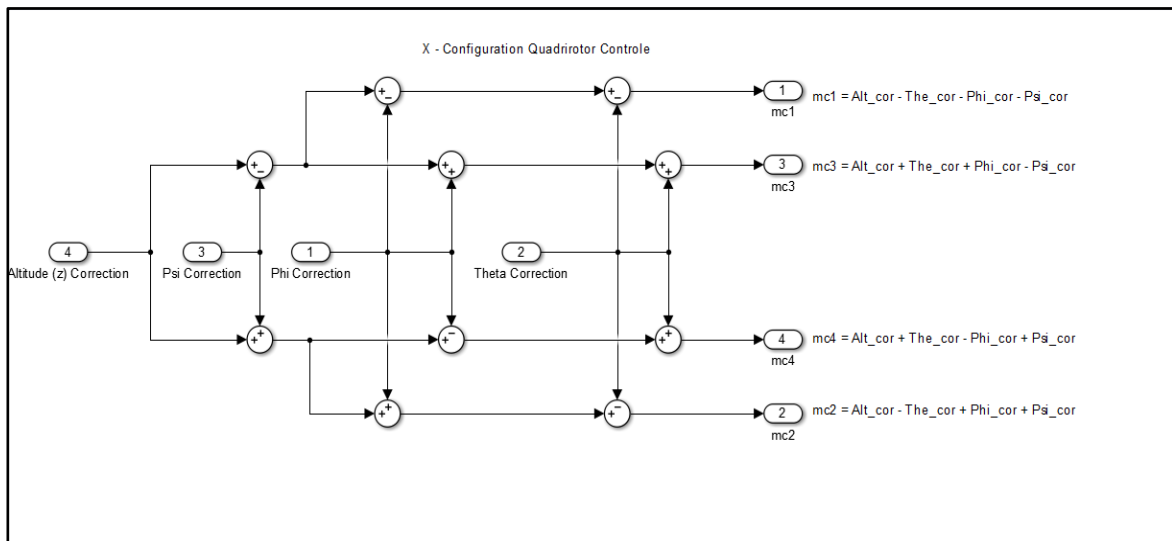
X - Configuration Quadrirotor Controle

4
Altitude (z) Correction

3
Psi Correction

1
Phi Correction

2
Theta Correction

1
mc1
mc1 = Alt_cor - The_cor - Phi_cor - Psi_cor

3
mc3
mc3 = Alt_cor + The_cor + Phi_cor - Psi_cor

4
mc4
mc4 = Alt_cor + The_cor - Phi_cor + Psi_cor

2
mc2
mc2 = Alt_cor - The_cor + Phi_cor + Psi_cor